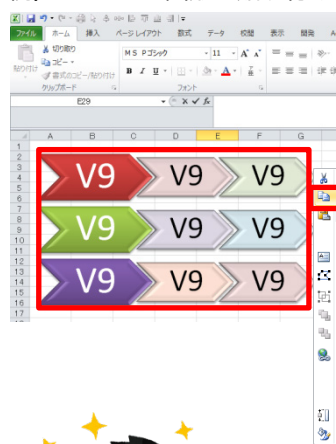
ファイル ホーム 挿入 ページレイアウト 数式 データ 校閲 表示 開発

切り取り
コピー
書式のコピー/貼り付け
貼り付け
クリップボード

ＭＳ Ｐゴシック 11
B I U
フォント

E29

| | A | B | C | D | E | F | G |
|---|---|---|---|---|---|---|---|
| 1 | | | | | | | |
| 2 | | | | | | | |
| 3 | | | | | | | |
| 4 | | V9 | | V9 | | V9 | |
| 5 | | | | | | | |
| 6 | | | | | | | |
| 7 | | | | | | | |
| 8 | | | | | | | |
| 9 | | V9 | | V9 | | V9 | |
| 10 | | | | | | | |
| 11 | | | | | | | |
| 12 | | | | | | | |
| 13 | | | | | | | |
| 14 | | V9 | | V9 | | V9 | |
| 15 | | | | | | | |
| 16 | | | | | | | |
| 17 | | | | | | | |